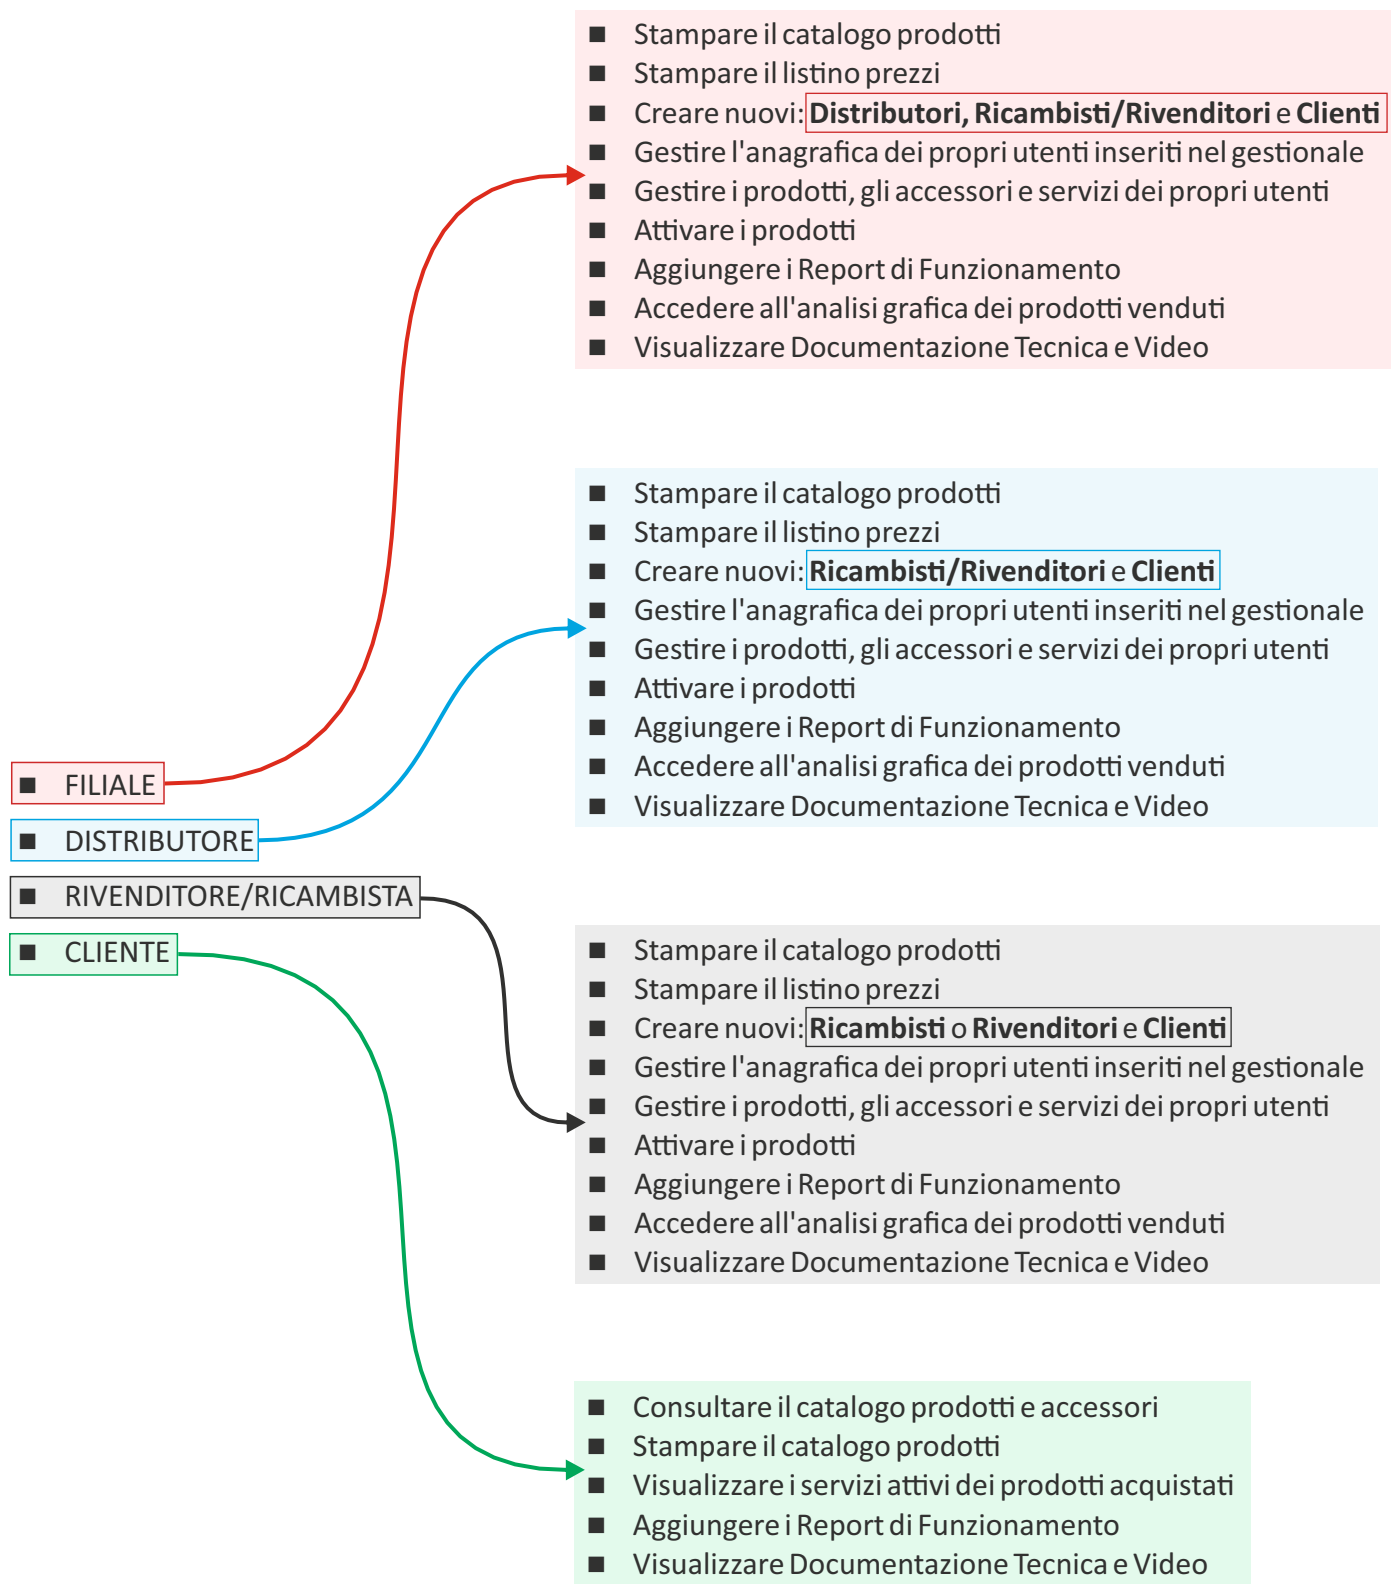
- Stampare il catalogo prodotti
- Stampare il listino prezzi
- Creare nuovi: **Distributori, Ricambisti/Rivenditori** e **Clienti**
- Gestire l'anagrafica dei propri utenti inseriti nel gestionale
- Gestire i prodotti, gli accessori e servizi dei propri utenti
- Attivare i prodotti
- Aggiungere i Report di Funzionamento
- Accedere all'analisi grafica dei prodotti venduti
- Visualizzare Documentazione Tecnica e Video

- Stampare il catalogo prodotti
- Stampare il listino prezzi
- Creare nuovi: **Ricambisti/Rivenditori** e **Clienti**
- Gestire l'anagrafica dei propri utenti inseriti nel gestionale
- Gestire i prodotti, gli accessori e servizi dei propri utenti
- Attivare i prodotti
- Aggiungere i Report di Funzionamento
- Accedere all'analisi grafica dei prodotti venduti
- Visualizzare Documentazione Tecnica e Video

- FILIALE
- DISTRIBUTORE
- RIVENDITORE/RICAMBISTA
- CLIENTE

- Stampare il catalogo prodotti
- Stampare il listino prezzi
- Creare nuovi: **Ricambisti** o **Rivenditori** e **Clienti**
- Gestire l'anagrafica dei propri utenti inseriti nel gestionale
- Gestire i prodotti, gli accessori e servizi dei propri utenti
- Attivare i prodotti
- Aggiungere i Report di Funzionamento
- Accedere all'analisi grafica dei prodotti venduti
- Visualizzare Documentazione Tecnica e Video

- Consultare il catalogo prodotti e accessori
- Stampare il catalogo prodotti
- Visualizzare i servizi attivi dei prodotti acquistati
- Aggiungere i Report di Funzionamento
- Visualizzare Documentazione Tecnica e Video